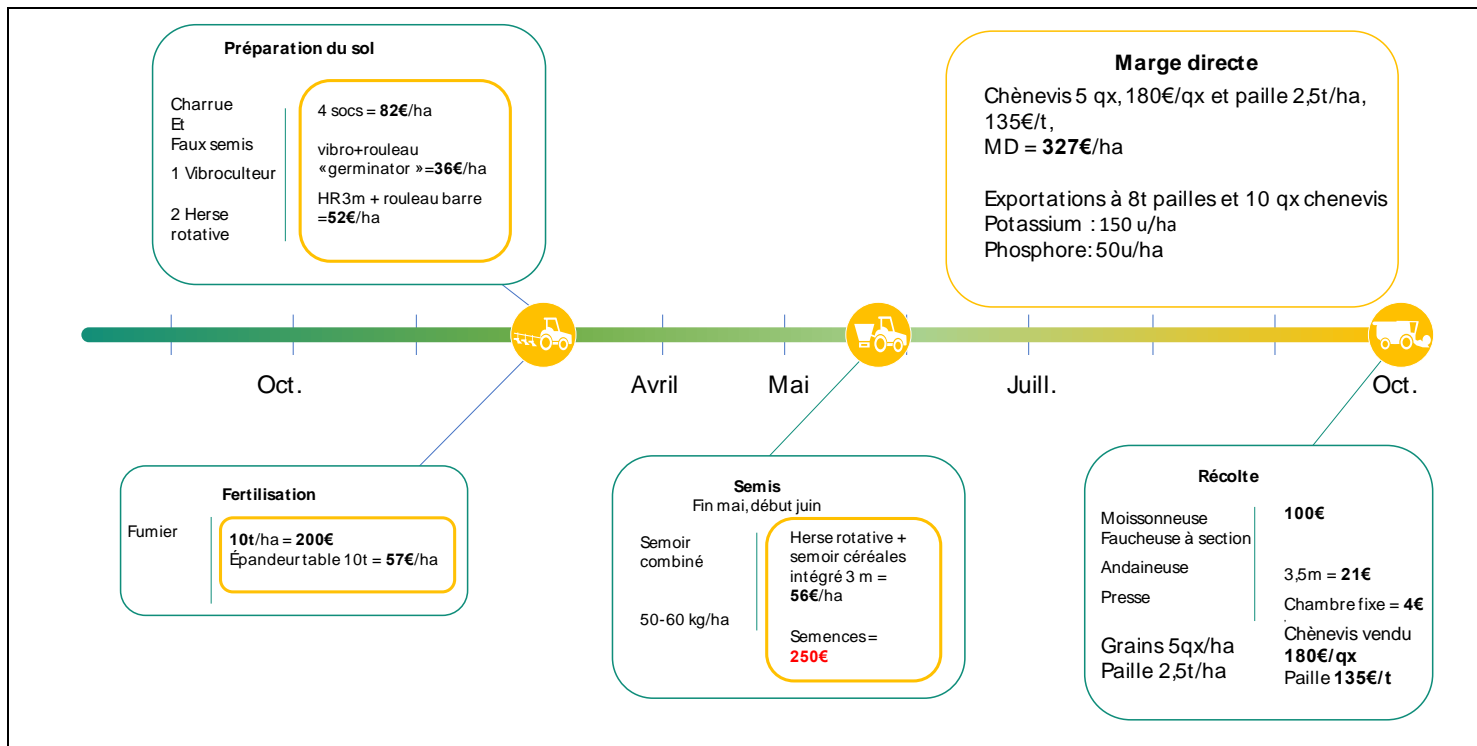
Préparation du sol

Charrue
Et
Faux semis

1 Vibroculteur

2 Herse rotative

4 socs = **82€**/ha

vibro+rouleau «germinator »=**36€**/ha

HR3m + rouleau barre =**52€**/ha

Marge directe

Chènevis 5 qx, 180€/qx et paille 2,5t/ha, 135€/t,
MD = **327€**/ha

Exportations à 8t pailles et 10 qx chenevis
Potassium : 150 u/ha
Phosphore: 50u/ha

Oct.

Avril

Mai

Juill.

Oct.

Fertilisation

Fumier

**10t**/ha = **200€**
Épandeur table 10t = **57€**/ha

Semis
Fin mai, début juin

Semoir combiné

50-60 kg/ha

Herse rotative + semoir céréales intégré 3 m = **56€**/ha

Semences = **250€**

Récolte

Moissonneuse
Faucheuse à section

Andaineuse

Presse

**100€**

3,5m = **21€**

Chambre fixe = **4€**

Grains 5qx/ha
Paille 2,5t/ha

Chènevis vendu **180€/qx**
Paille **135€/t**